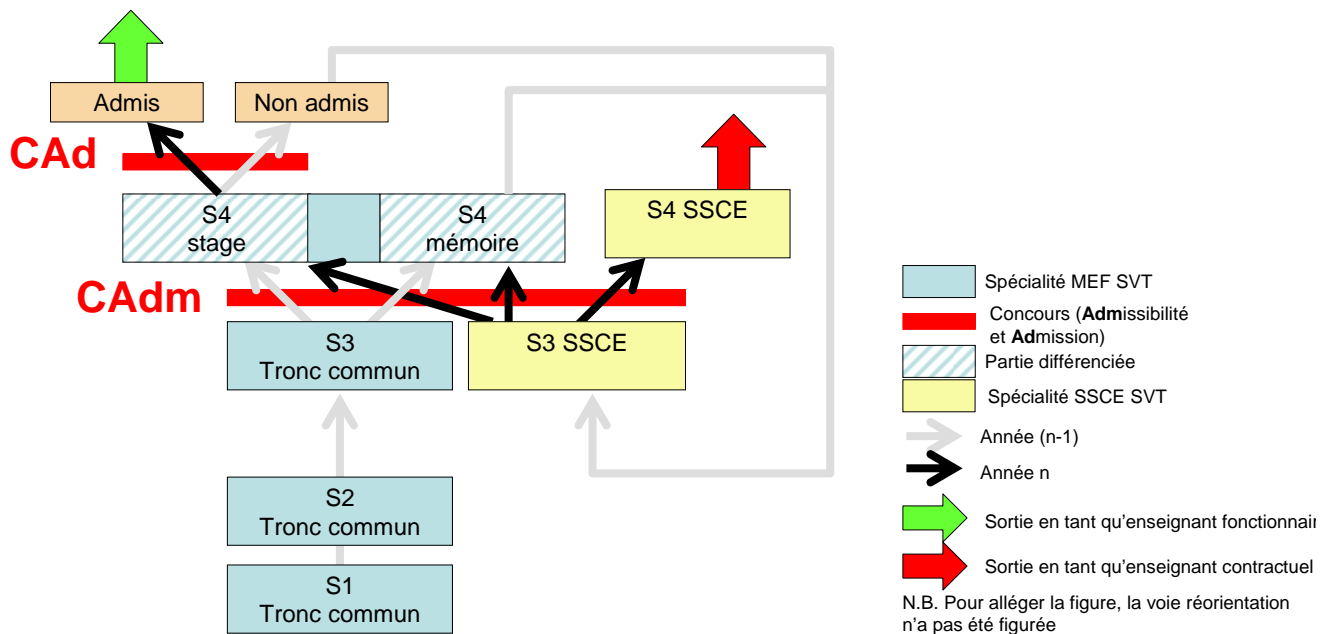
Admis

Non admis

CAd

S4 stage

S4 mémoire

S4 SSCE

CAdm

S3 Tronc commun

S3 SSCE

S2 Tronc commun

S1 Tronc commun

Spécialité MEF SVT

Concours (**Adm**issibilité et **Ad**mission)

Partie différenciée

Spécialité SSCE SVT

Année (n-1)

Année n

Sortie en tant qu'enseignant fonctionnai

Sortie en tant qu'enseignant contractuel

N.B. Pour alléger la figure, la voie réorientation n'a pas été figurée